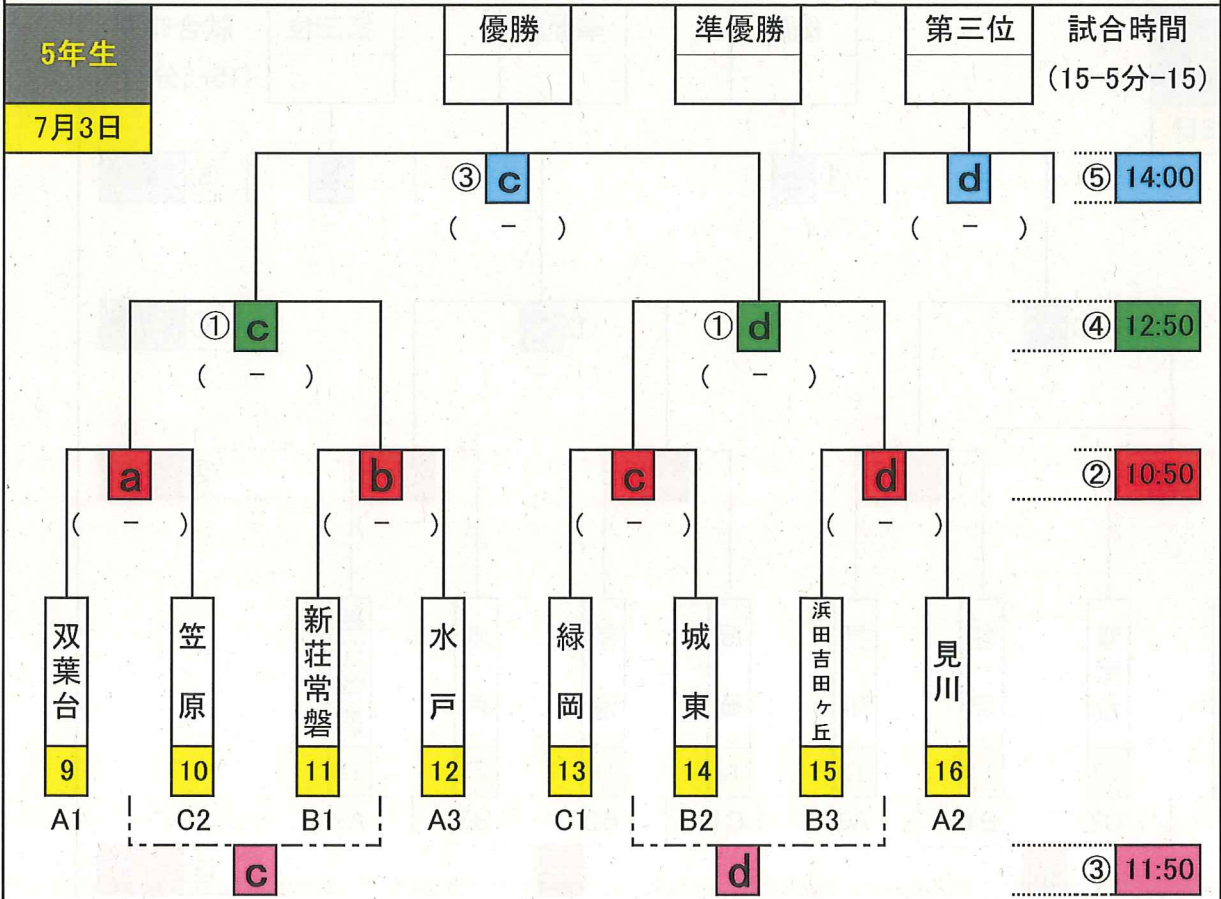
5年生

7月3日

優勝

準優勝

第三位

試合時間
(15-5分-15)

③ c
( － )

d
( － )

⑤ 14:00

① c
( － )

① d
( － )

④ 12:50

a
( － )

b
( － )

c
( － )

d
( － )

② 10:50

双葉台
9
A1

笠原
10
C2

新荘常磐
11
B1

水戸
12
A3

緑岡
13
C1

城東
14
B2

浜田吉田ヶ丘
15
B3

見川
16
A2

c

d

③ 11:50